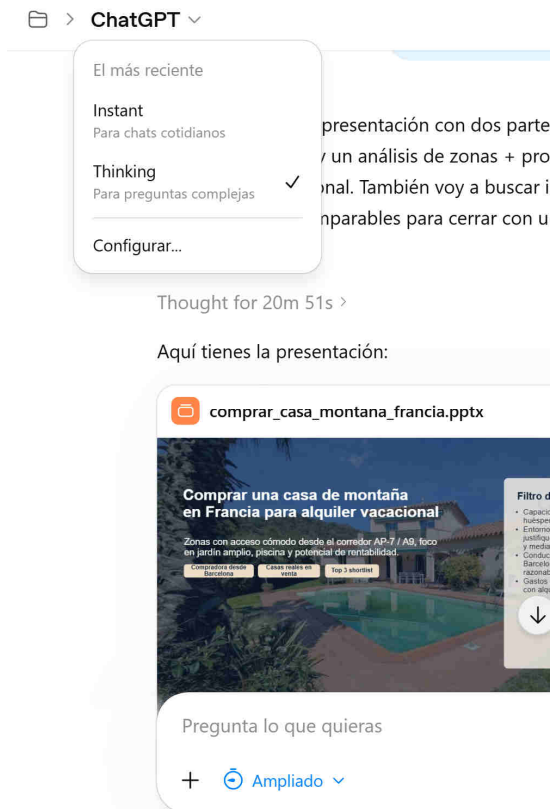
ChatGPT

El más reciente

Instant
Para chats cotidianos

Thinking
Para preguntas complejas

Configurar...

presentación con dos parte
un análisis de zonas + pro
onal. También voy a buscar i
nparables para cerrar con u

Thought for 20m 51s

Aquí tienes la presentación:

comprar_casa_montana_francia.pptx

Comprar una casa de montaña en Francia para alquiler vacacional

Zonas con acceso cómodo desde el corredor AP-7 / A9, foco en jardín amplio, piscina y potencial de rentabilidad.

Compradora desde Barcelona

Casas reales en venta

Top 3 shortlist

Filtro d

Capacid huésped
Entorno justifiqu y medio
Conduc Barcelo razonab
Gastos con alqu

Pregunta lo que quieras

+ Ampliado